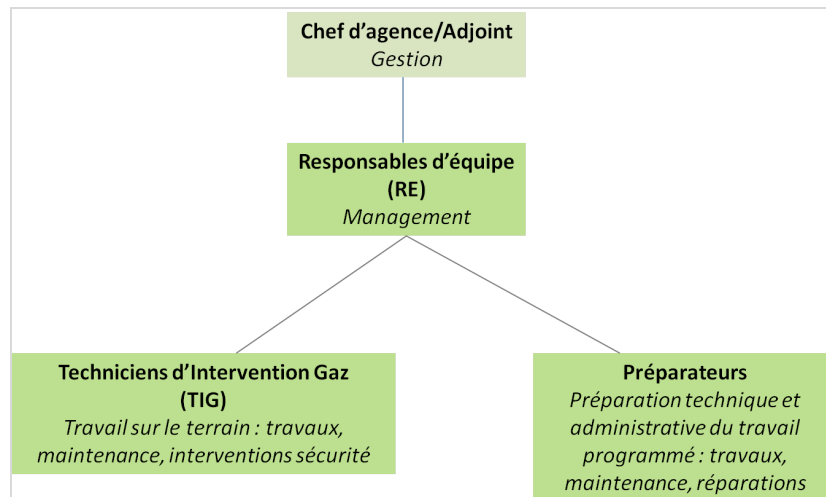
Chef d’agence/Adjoint
Gestion

Responsables d’équipe (RE)
Management

Techniciens d’Intervention Gaz (TIG)
Travail sur le terrain : travaux, maintenance, interventions sécurité

Préparateurs
Préparation technique et administrative du travail programmé : travaux, maintenance, réparations